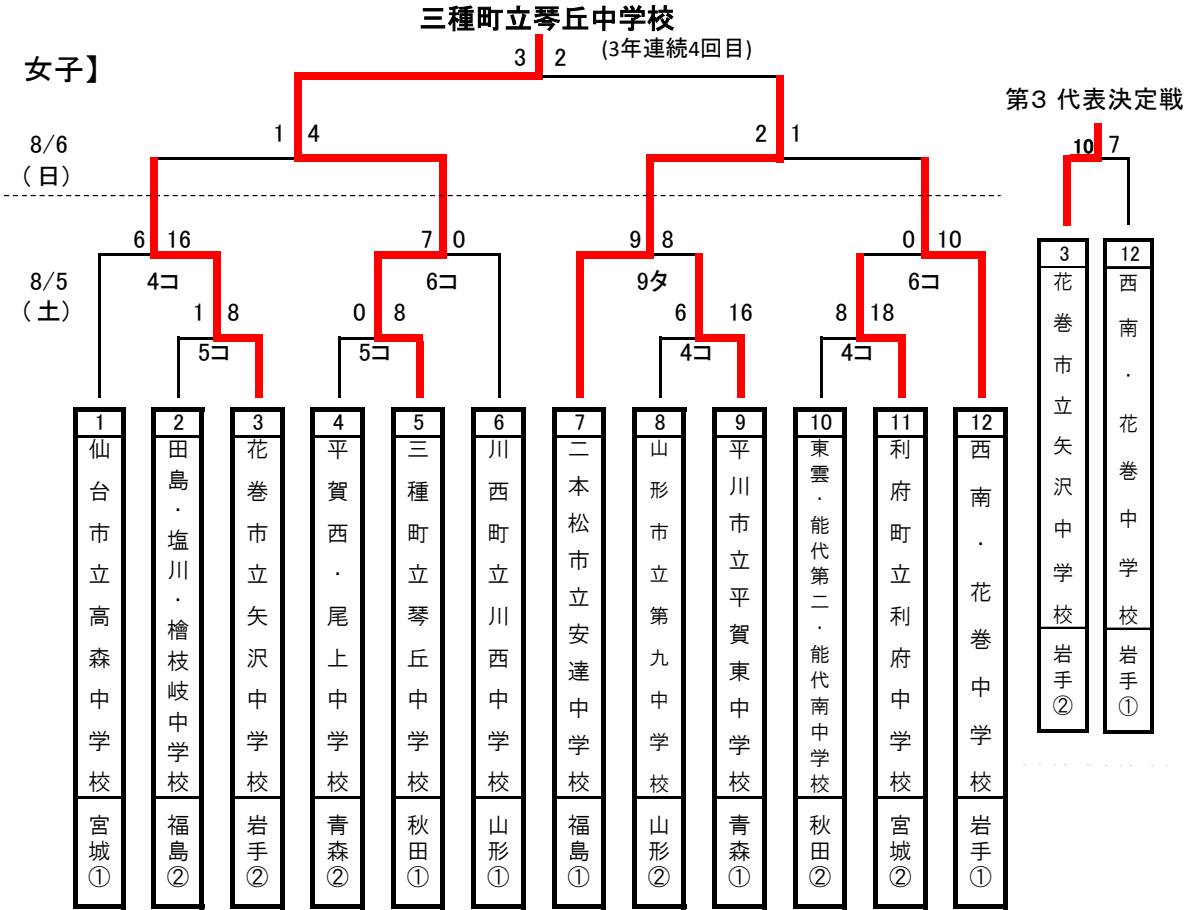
三種町立琴丘中学校
(3年連続4回目)

女子】

3 2

1 4

2 1

8/6
(日)

第3 代表決定戦

10 7

6 16
4コ
1 8
5コ

7 0
6コ
0 8
5コ

9 8
9タ
6 16
4コ

0 10
6コ
8 18
4コ

8/5
(土)

| 1 | 2 | 3 | 4 | 5 | 6 | 7 | 8 | 9 | 10 | 11 | 12 |
|---|---|---|---|---|---|---|---|---|---|---|---|
| 仙台市立高森中学校 | 田島・塩川・檜枝岐中学校 | 花巻市立矢沢中学校 | 平賀西・尾上中学校 | 三種町立琴丘中学校 | 川西町立川西中学校 | 二本松市立安達中学校 | 山形市立第九中学校 | 平川市立平賀東中学校 | 東雲・能代第二・能代南中学校 | 利府町立利府中学校 | 西南・花巻中学校 |
| 宮城① | 福島② | 岩手② | 青森② | 秋田① | 山形① | 福島① | 山形② | 青森① | 秋田② | 宮城② | 岩手① |

| 3 | 12 |
|---|---|
| 花巻市立矢沢中学校 | 西南・花巻中学校 |
| 岩手② | 岩手① |